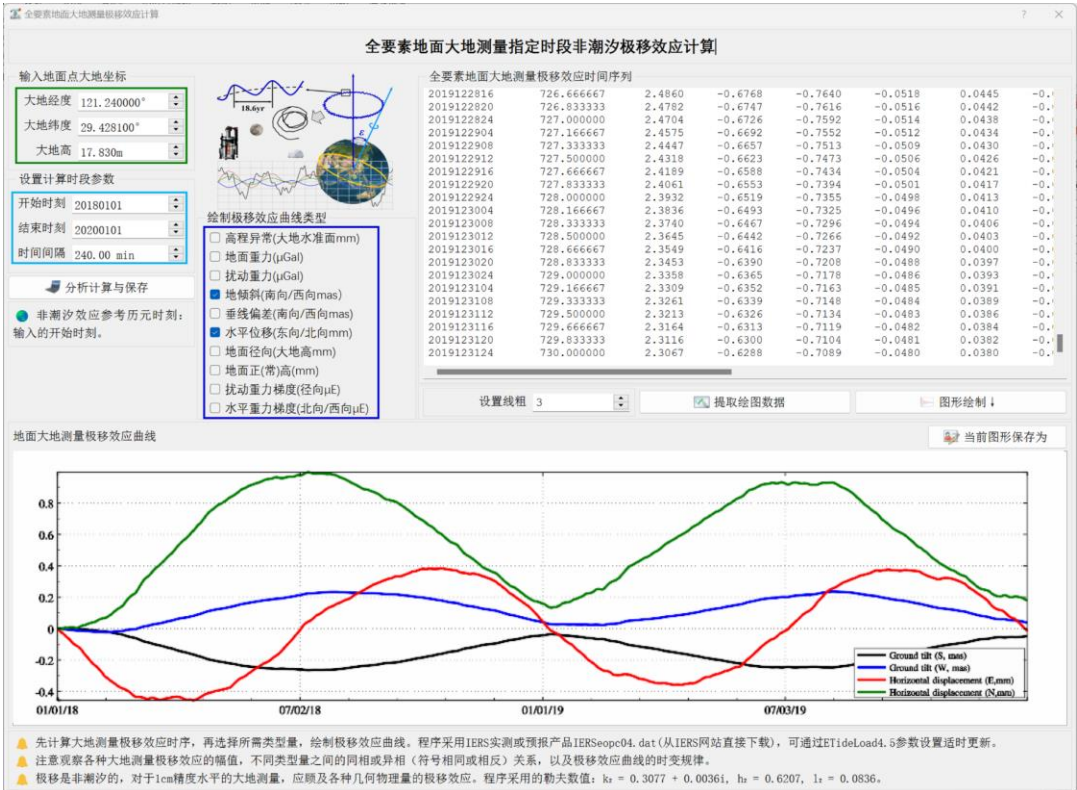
全要素地面大地测量极移效应计算

全要素地面大地测量指定时段非潮汐极移效应计算

输入地面点大地坐标
大地经度 121.240000°
大地纬度 29.428100°
大地高 17.830m

设置计算时段参数
开始时刻 20180101
结束时刻 20200101
时间间隔 240.00 min

分析计算与保存

非潮汐效应参考历元时刻：输入的开始时刻。

18.6yr

绘制极移效应曲线类型
高程异常(大地水准面mm)
地面重力(μGal)
扰动重力(μGal)
地倾斜(南向/西向mas)
垂线偏差(南向/西向mas)
水平位移(东向/北向mm)
地面径向(大地高mm)
地面正(常)高(mm)
扰动重力梯度(径向μE)
水平重力梯度(北向/西向μE)

全要素地面大地测量极移效应时间序列

| 2019122816 | 726.666667 | 2.4860 | -0.6768 | -0.7640 | -0.0518 | 0.0445 | -0. |
|---|---|---|---|---|---|---|---|
| 2019122820 | 726.833333 | 2.4782 | -0.6747 | -0.7616 | -0.0516 | 0.0442 | -0. |
| 2019122824 | 727.000000 | 2.4704 | -0.6726 | -0.7592 | -0.0514 | 0.0438 | -0. |
| 2019122904 | 727.166667 | 2.4575 | -0.6692 | -0.7552 | -0.0512 | 0.0434 | -0. |
| 2019122908 | 727.333333 | 2.4447 | -0.6657 | -0.7513 | -0.0509 | 0.0430 | -0. |
| 2019122912 | 727.500000 | 2.4318 | -0.6623 | -0.7473 | -0.0506 | 0.0426 | -0. |
| 2019122916 | 727.666667 | 2.4189 | -0.6588 | -0.7434 | -0.0504 | 0.0421 | -0. |
| 2019122920 | 727.833333 | 2.4061 | -0.6553 | -0.7394 | -0.0501 | 0.0417 | -0. |
| 2019122924 | 728.000000 | 2.3932 | -0.6519 | -0.7355 | -0.0498 | 0.0413 | -0. |
| 2019123004 | 728.166667 | 2.3836 | -0.6493 | -0.7325 | -0.0496 | 0.0410 | -0. |
| 2019123008 | 728.333333 | 2.3740 | -0.6467 | -0.7296 | -0.0494 | 0.0406 | -0. |
| 2019123012 | 728.500000 | 2.3645 | -0.6442 | -0.7266 | -0.0492 | 0.0403 | -0. |
| 2019123016 | 728.666667 | 2.3549 | -0.6416 | -0.7237 | -0.0490 | 0.0400 | -0. |
| 2019123020 | 728.833333 | 2.3453 | -0.6390 | -0.7208 | -0.0488 | 0.0397 | -0. |
| 2019123024 | 729.000000 | 2.3358 | -0.6365 | -0.7178 | -0.0486 | 0.0393 | -0. |
| 2019123104 | 729.166667 | 2.3309 | -0.6352 | -0.7163 | -0.0485 | 0.0391 | -0. |
| 2019123108 | 729.333333 | 2.3261 | -0.6339 | -0.7148 | -0.0484 | 0.0389 | -0. |
| 2019123112 | 729.500000 | 2.3213 | -0.6326 | -0.7134 | -0.0483 | 0.0386 | -0. |
| 2019123116 | 729.666667 | 2.3164 | -0.6313 | -0.7119 | -0.0482 | 0.0384 | -0. |
| 2019123120 | 729.833333 | 2.3116 | -0.6300 | -0.7104 | -0.0481 | 0.0382 | -0. |
| 2019123124 | 730.000000 | 2.3067 | -0.6288 | -0.7089 | -0.0480 | 0.0380 | -0. |

设置线粗 3
提取绘图数据
图形绘制↓

地面大地测量极移效应曲线
当前图形保存为

0.8
0.6
0.4
0.2
0
-0.2
-0.4
01/01/18
07/02/18
01/01/19
07/03/19

Ground tilt (S, mas)
Ground tilt (W, mas)
Horizontal displacement (E,mm)
Horizontal displacement (N,mm)

先计算大地测量极移效应时序，再选择所需类型量，绘制极移效应曲线。程序采用IERS实测或预报产品IERSeopc04.dat(从IERS网站直接下载)，可通过ETideLoad4.5参数设置适时更新。
注意观察各种大地测量极移效应的幅值，不同类型量之间的同相或异相（符号相同或相反）关系，以及极移效应曲线的时变规律。
极移是非潮汐的，对于1cm精度水平的大地测量，应顾及各种几何物理量的极移效应。程序采用的勒夫数值：k₂ = 0.3077 + 0.0036i, h₂ = 0.6207, l₂ = 0.0836。